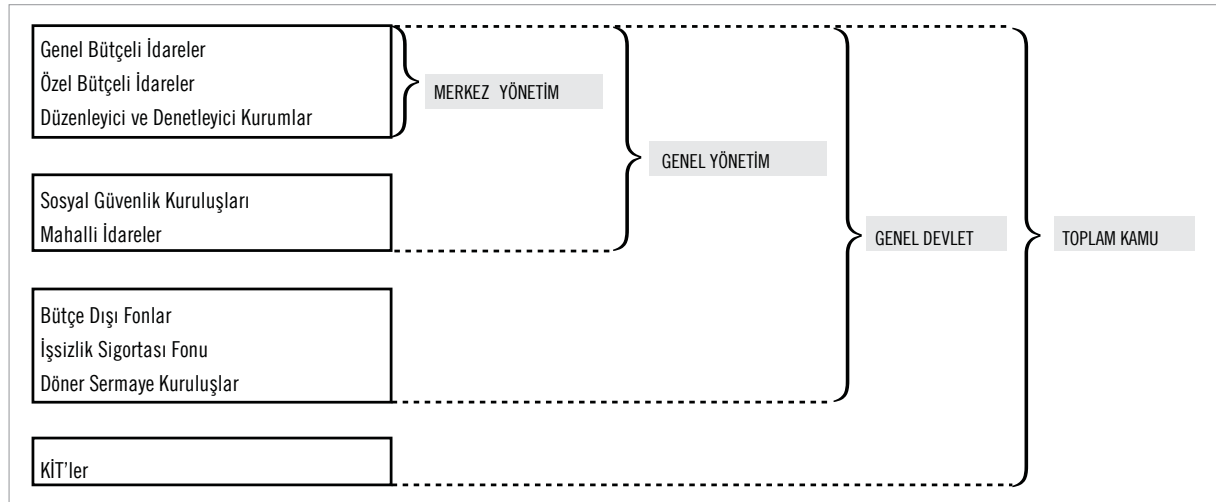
Genel Bütçeli İdareler
Özel Bütçeli İdareler
Düzenleyici ve Denetleyici Kurumlar

MERKEZ YÖNETİM

GENEL YÖNETİM

Sosyal Güvenlik Kuruluşları
Mahalli İdareler

GENEL DEVLET

TOPLAM KAMU

Bütçe Dışı Fonlar
İşsizlik Sigortası Fonu
Döner Sermaye Kuruluşlar

KİT'ler